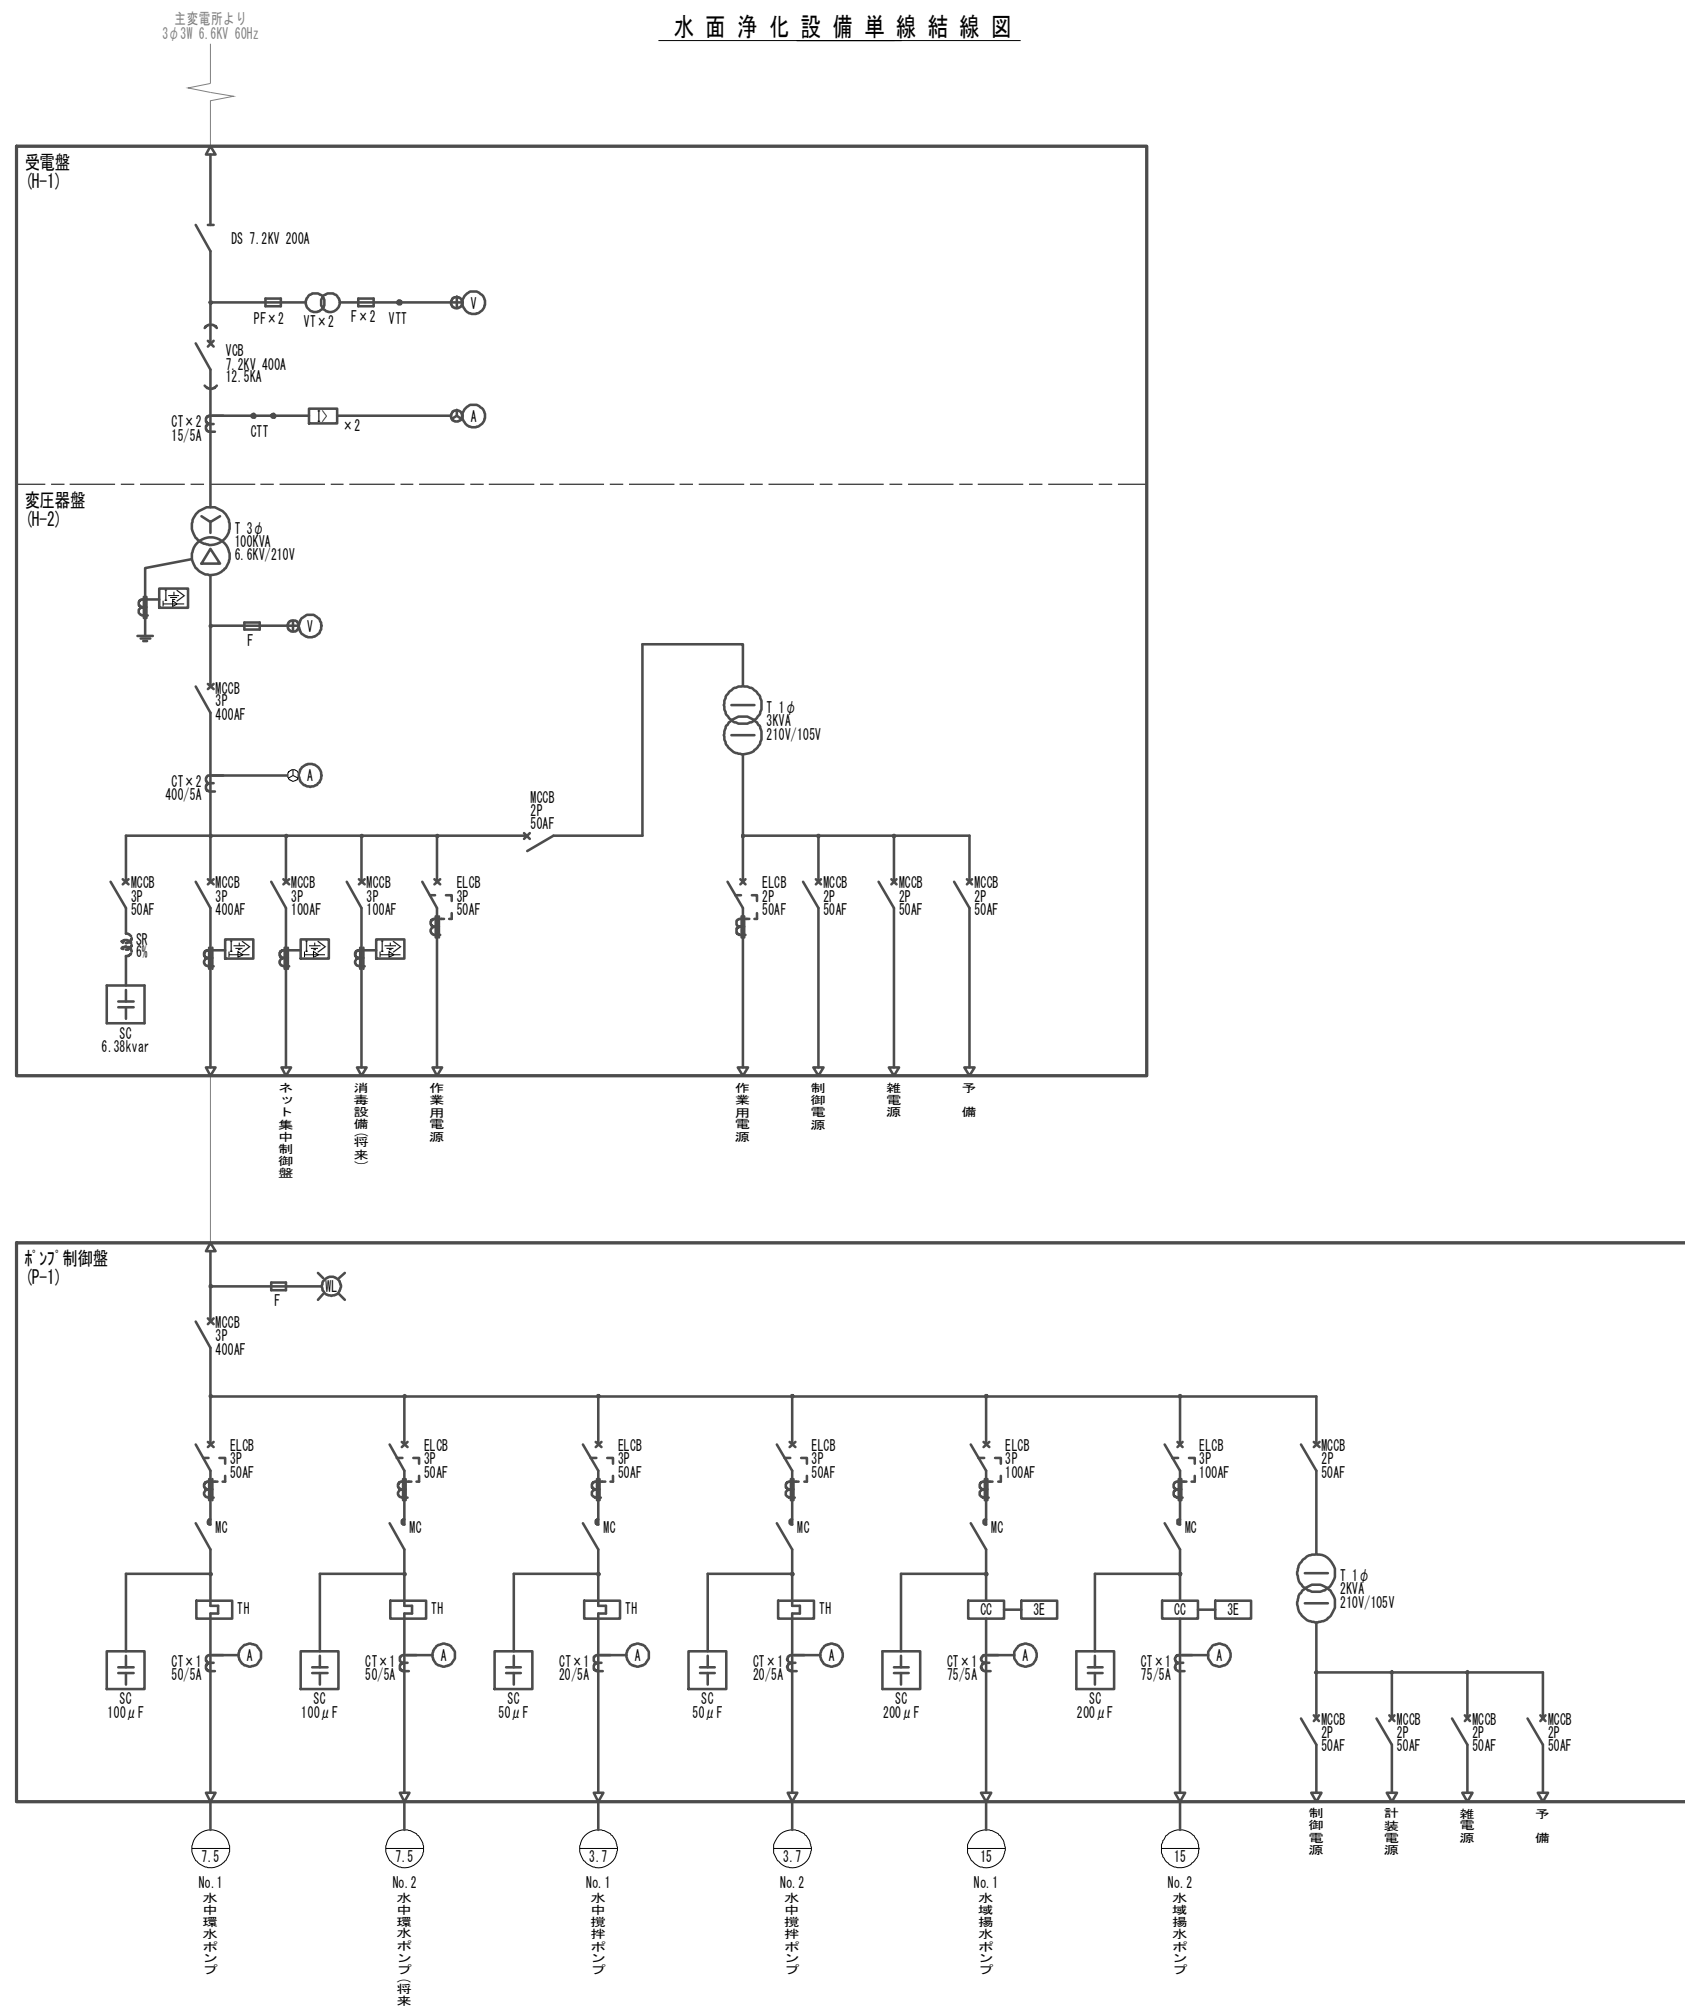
主変電所より
3φ3W 6.6KV 60Hz

水面浄化設備単線結線図

受電盤
(H-1)

DS 7.2KV 200A

PF×2 VT×2 F×2 VTT V

VCB
7.2KV 400A
12.5KA

CT×2
15/5A
CTT ×2 A

変圧器盤
(H-2)

T 3φ
100KVA
6.6KV/210V

F V

MCCB
3P
400AF

CT×2
400/5A
A

MCCB
2P
50AF

T 1φ
3KVA
210V/105V

MCCB
3P
50AF

SR
6%

SC
6.38kvar

MCCB
3P
400AF

MCCB
3P
100AF

MCCB
3P
100AF

ELCB
3P
50AF

ELCB
2P
50AF

MCCB
2P
50AF

MCCB
2P
50AF

MCCB
2P
50AF

ネット集中制御盤
消毒設備(将来)
作業用電源
作業用電源
制御電源
雑電源
予備

ポンプ制御盤
(P-1)

F WL

MCCB
3P
400AF

ELCB
3P
50AF
MC
TH
SC
100μF
CT×1
50/5A
A
7.5
No.1
水中環水ポンプ

ELCB
3P
50AF
MC
TH
SC
100μF
CT×1
50/5A
A
7.5
No.2
水中環水ポンプ(将来

ELCB
3P
50AF
MC
TH
SC
50μF
CT×1
20/5A
A
3.7
No.1
水中撹拌ポンプ

ELCB
3P
50AF
MC
TH
SC
50μF
CT×1
20/5A
A
3.7
No.2
水中撹拌ポンプ

ELCB
3P
100AF
MC
CC 3E
SC
200μF
CT×1
75/5A
A
15
No.1
水域揚水ポンプ

ELCB
3P
100AF
MC
CC 3E
SC
200μF
CT×1
75/5A
A
15
No.2
水域揚水ポンプ

MCCB
2P
50AF

T 1φ
2KVA
210V/105V

MCCB
2P
50AF

MCCB
2P
50AF

MCCB
2P
50AF

MCCB
2P
50AF

制御電源
計装電源
雑電源
予備